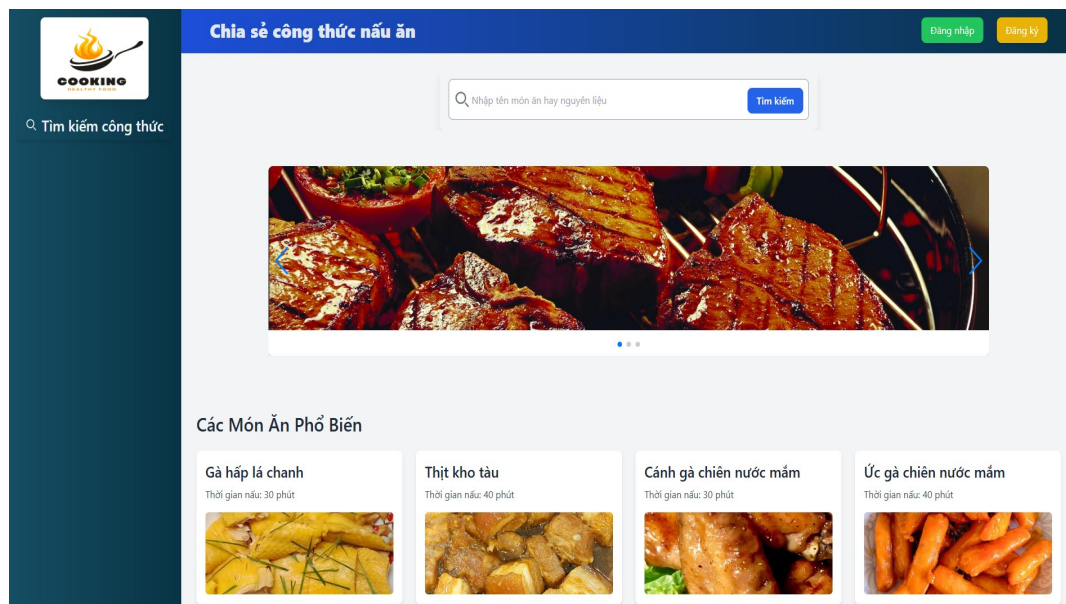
COOKING
HEALTHY FOOD

Tìm kiếm công thức

Chia sẻ công thức nấu ăn

Đăng nhập

Đăng ký

Nhập tên món ăn hay nguyên liệu

Tìm kiếm

Các Món Ăn Phổ Biến

Gà hấp lá chanh
Thời gian nấu: 30 phút

Thịt kho tàu
Thời gian nấu: 40 phút

Cánh gà chiên nước mắm
Thời gian nấu: 30 phút

Ức gà chiên nước mắm
Thời gian nấu: 40 phút